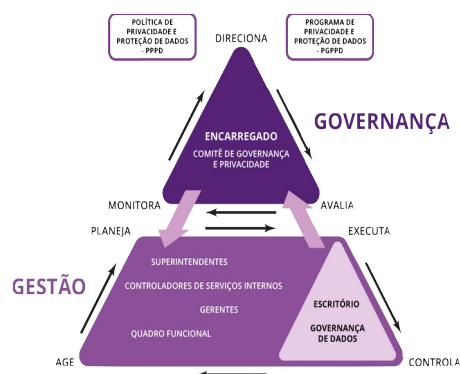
POLÍTICA DE PRIVACIDADE E PROTEÇÃO DE DADOS - PPPD

DIRECIONA

PROGRAMA DE PRIVACIDADE E PROTEÇÃO DE DADOS - PGPPD

GOVERNANÇA

ENCARREGADO

COMITÊ DE GOVERNANÇA E PRIVACIDADE

MONITORA

AVALIA

PLANEJA

EXECUTA

GESTÃO

SUPERINTENDENTES

CONTROLADORES DE SERVIÇOS INTERNOS

GERENTES

QUADRO FUNCIONAL

ESCRITÓRIO

GOVERNANÇA DE DADOS

AGE

CONTROLA